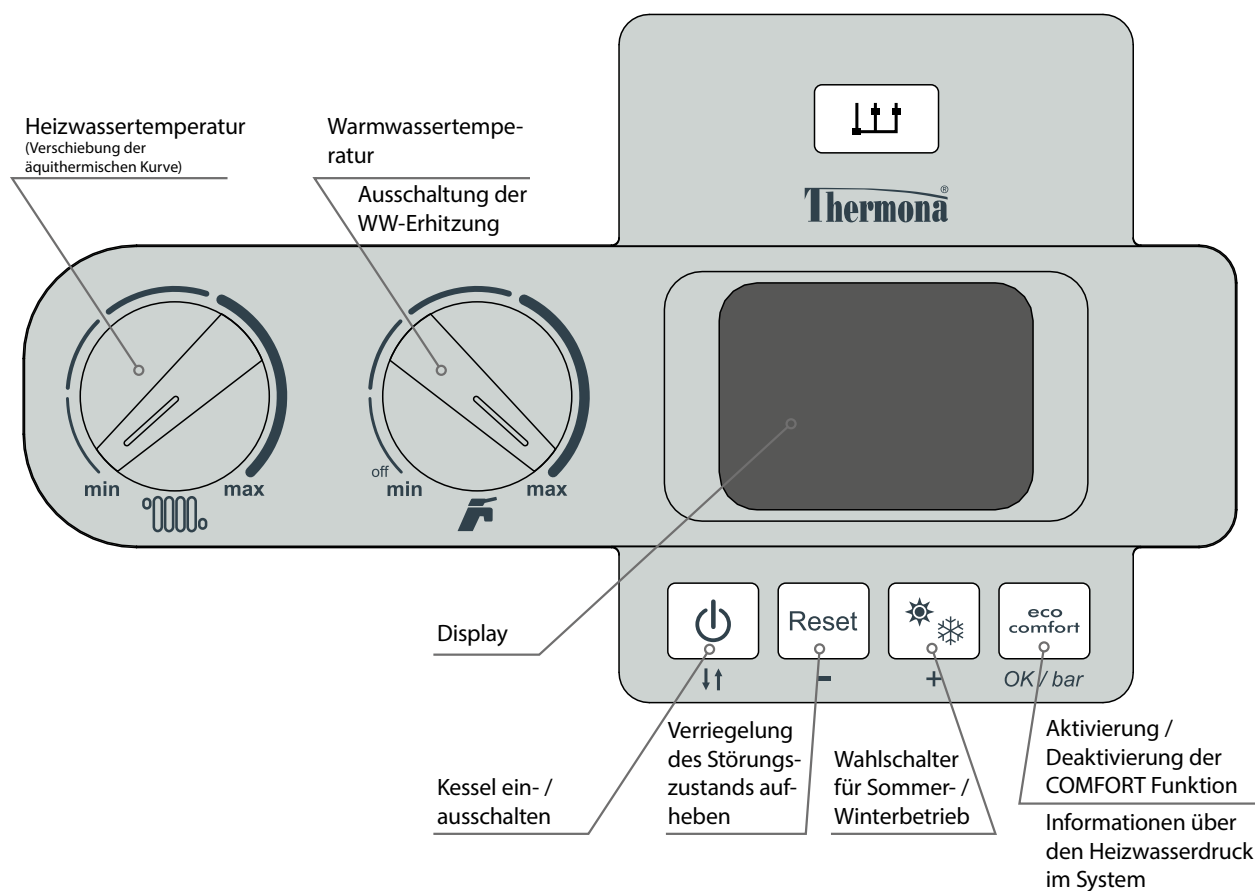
Heizwassertemperatur
(Verschiebung der äquithermischen Kurve)

Warmwassertemperatur

Ausschaltung der WW-Erhitzung

Thermona®

min max

off min max

Display

Reset

eco comfort

OK / bar

Kessel ein- / ausschalten

Verriegelung des Störungszustands aufheben

Wahlschalter für Sommer- / Winterbetrieb

Aktivierung / Deaktivierung der COMFORT Funktion

Informationen über den Heizwasserdruck im System